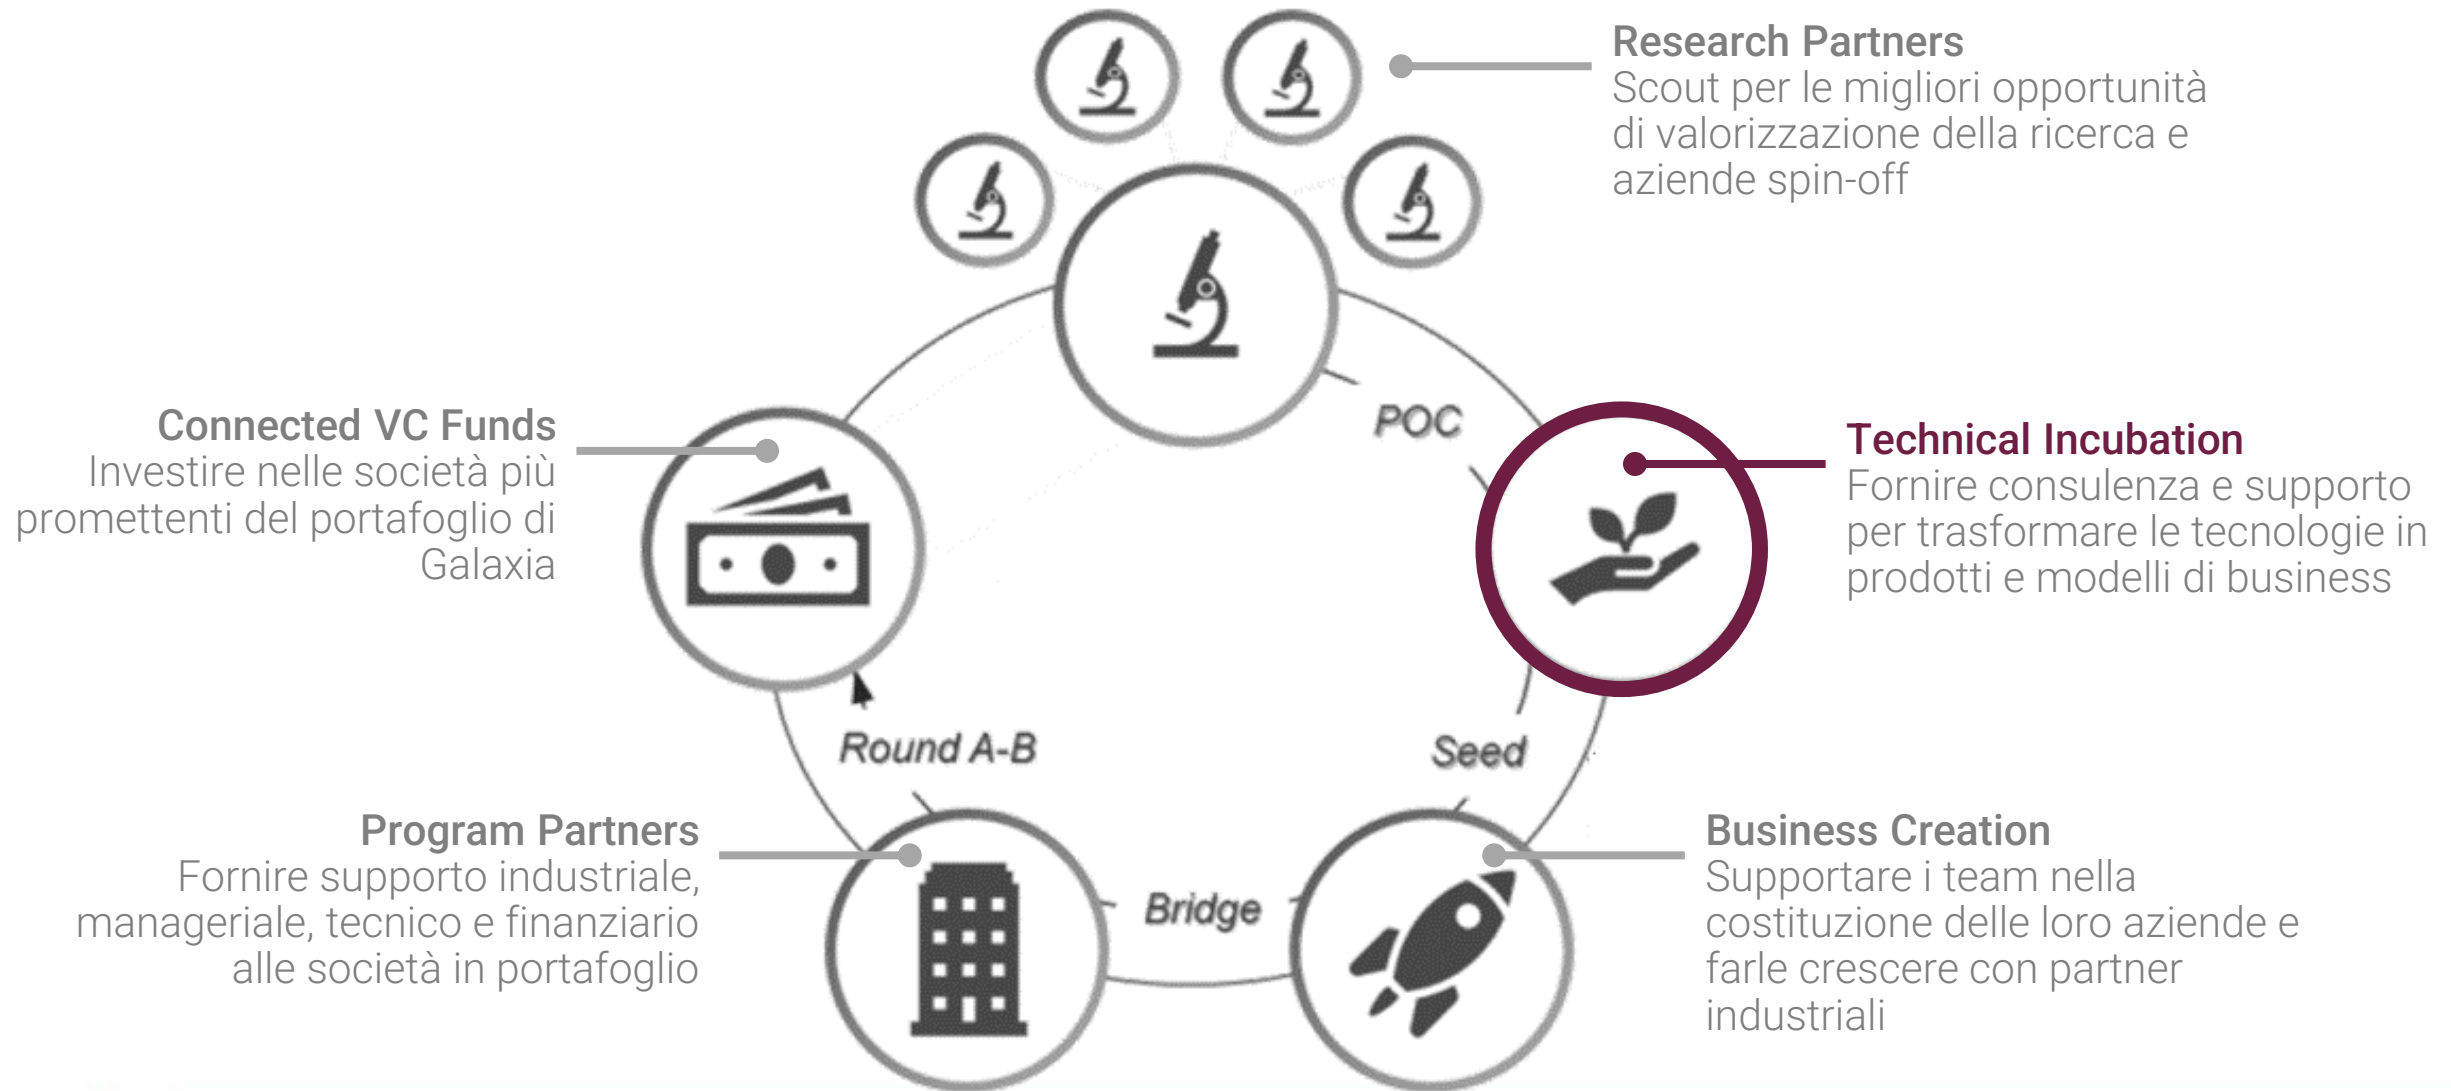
Research Partners
Scout per le migliori opportunità di valorizzazione della ricerca e aziende spin-off

Connected VC Funds
Investire nelle società più promettenti del portafoglio di Galaxia

POC

Technical Incubation
Fornire consulenza e supporto per trasformare le tecnologie in prodotti e modelli di business

Round A-B

Seed

Program Partners
Fornire supporto industriale, manageriale, tecnico e finanziario alle società in portafoglio

Bridge

Business Creation
Supportare i team nella costituzione delle loro aziende e farle crescere con partner industriali